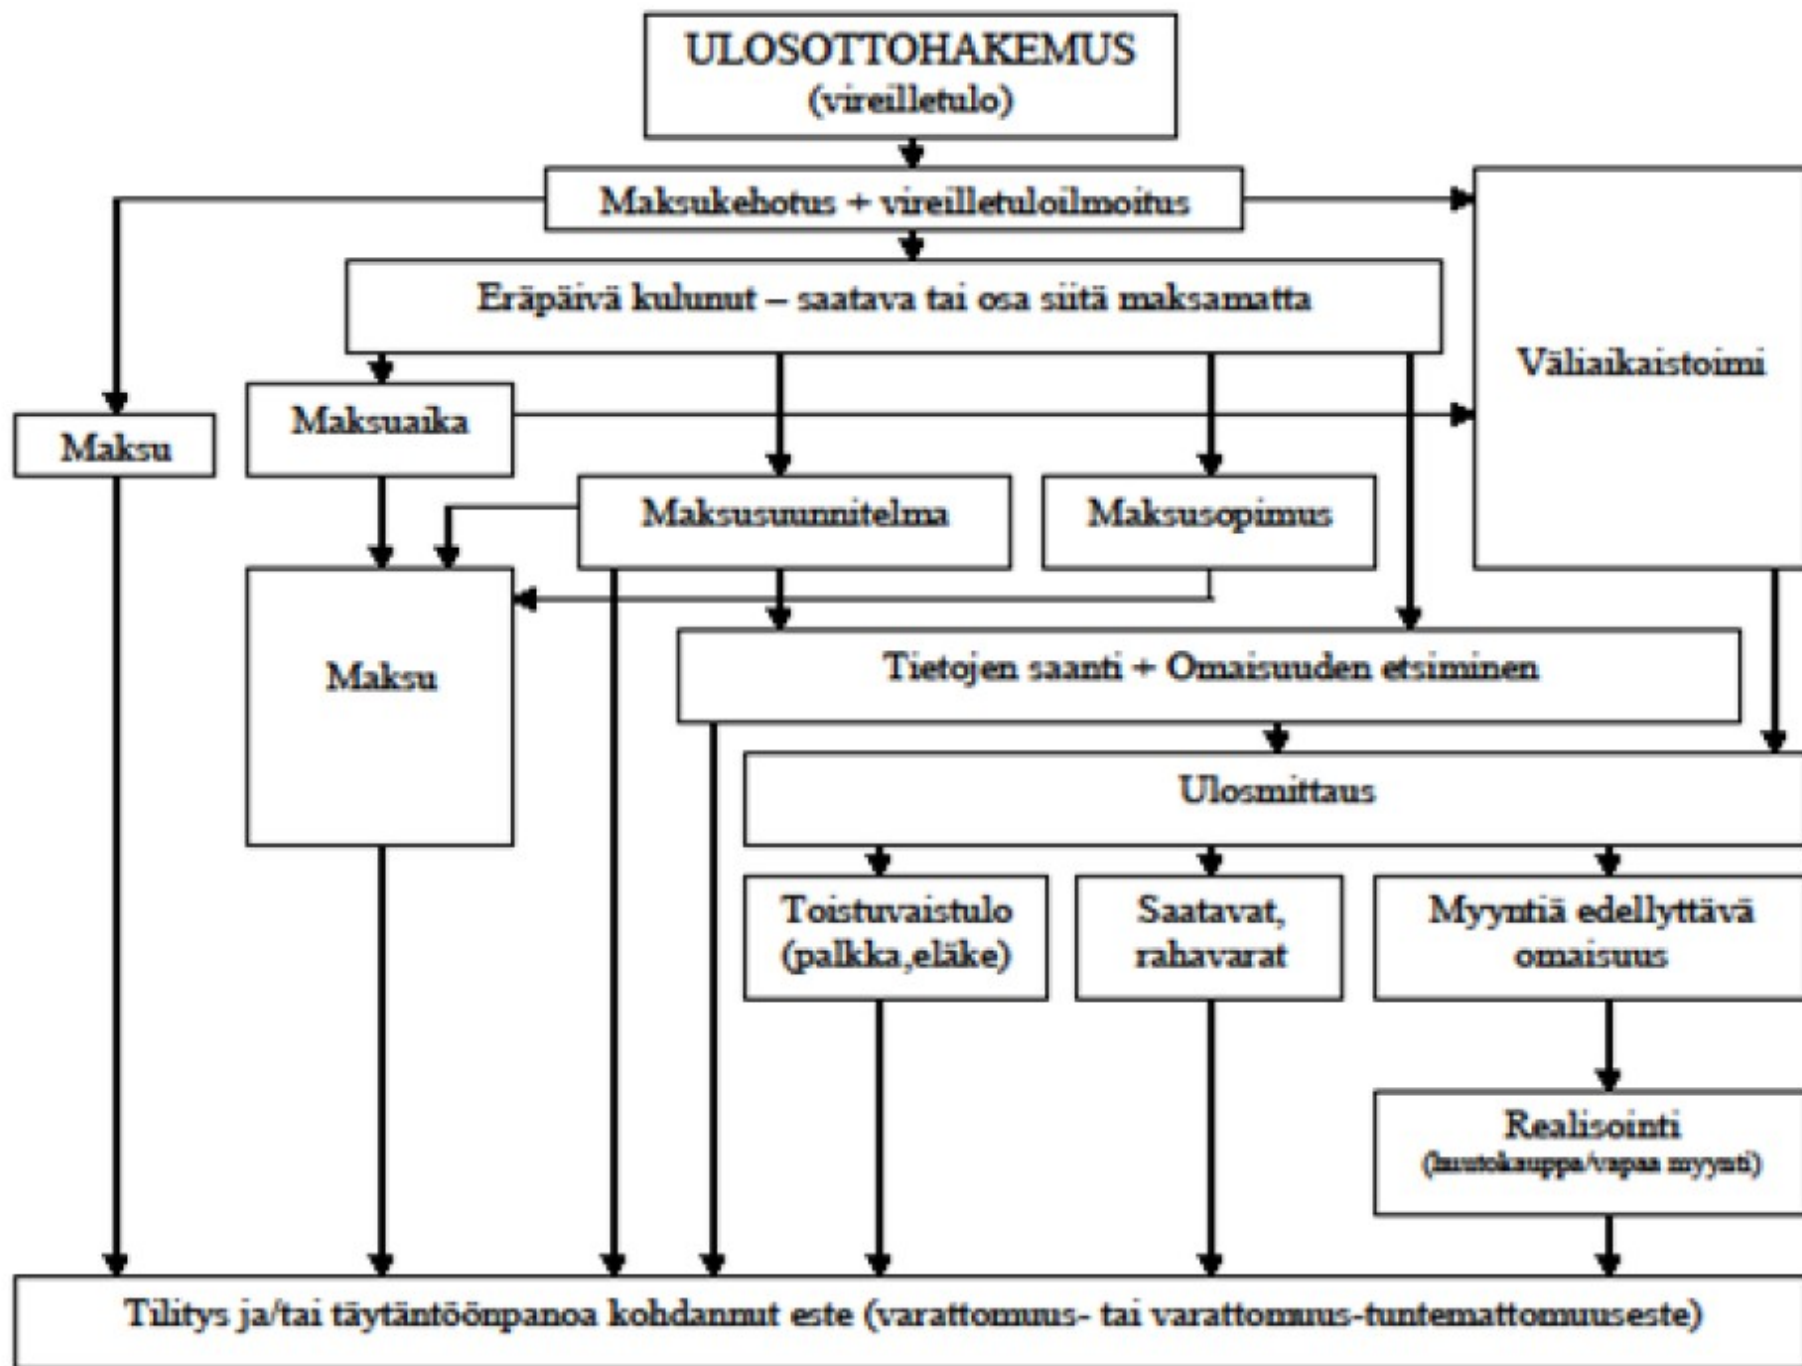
ULOSOTTOHAKEMUS
(vireilletulo)

Maksukehotus + vireilletuloilmoitus

Eräpäivä kulunut – saatava tai osa siitä maksamatta

Väliaikaistoimi

Maksu

Maksuaika

Maksusuunnitelma

Maksusopimus

Maksu

Tietojen saanti + Omaisuuden etsiminen

Ulosmittaus

Toistuvaistulo (palkka,eläke)

Saatavat, rahavarat

Myyntiä edellyttävä omaisuus

Realisointi
(huutokauppa/vapaa myynti)

Tilitys ja/tai täytäntöönpanoa kohdannut este (varattomuus- tai varattomuus-tuntemattomuuseste)